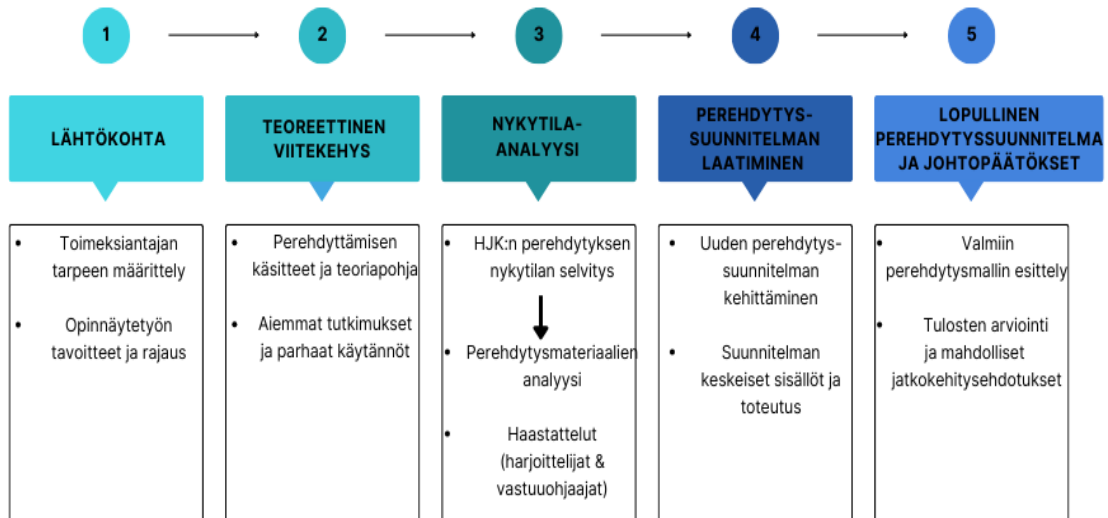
1

2

3

4

5

LÄHTÖKOHTA

• Toimeksiantajan tarpeen määrittely

• Opinnäytetyön tavoitteet ja rajaus

TEOREETTINEN VIITEKEHYS

• Perehdyttämisen käsitteet ja teoriapohja

• Aiemmat tutkimukset ja parhaat käytännöt

NYKYTILA-ANALYYSI

• HJK:n perehdytyksen nykytilan selvitys

• Perehdytysmateriaalien analyysi

• Haastattelut (harjoittelijat & vastuuohjaajat)

PEREHDYTYS-SUUNNITELMAN LAATIMINEN

• Uuden perehdytys-suunnitelman kehittäminen

• Suunnitelman keskeiset sisällöt ja toteutus

LOPULLINEN PEREHDYTYSSUUNNITELMA JA JOHTOPÄÄTÖKSET

• Valmiin perehdytysmallin esittely

• Tulosten arviointi ja mahdolliset jatkokehitysehdotukset